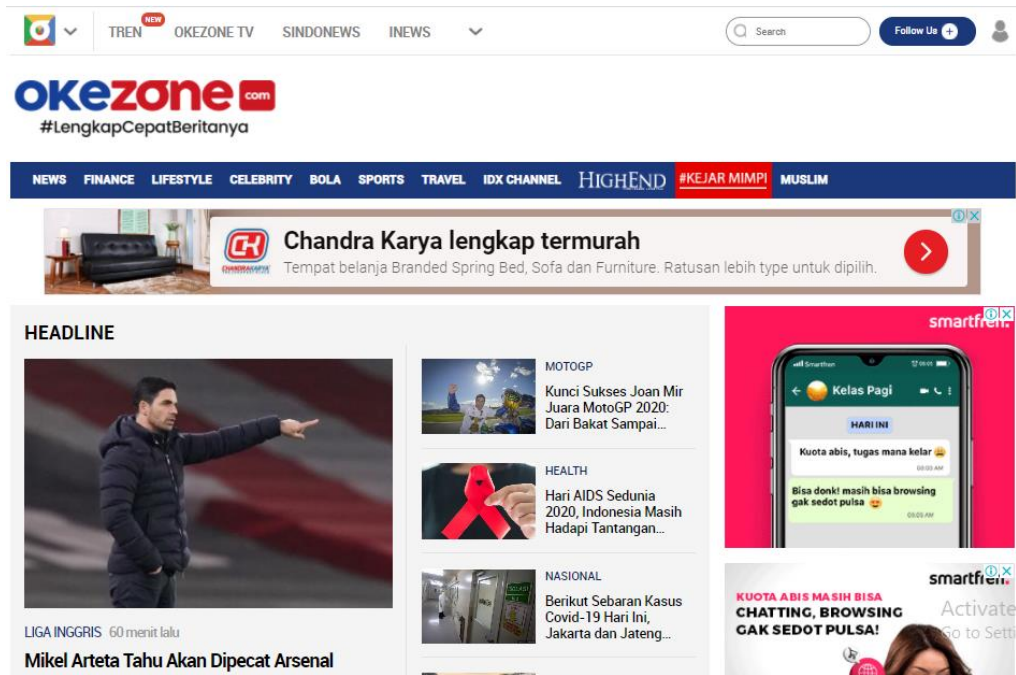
TREN NEW OKEZONE TV SINDONEWS INEWS

Search

Follow Us

okezone.com
#LengkapCepatBeritanya

NEWS FINANCE LIFESTYLE CELEBRITY BOLA SPORTS TRAVEL IDX CHANNEL HIGHEND #KEJAR MIMPI MUSLIM

Chandra Karya lengkap termurah
Tempat belanja Branded Spring Bed, Sofa dan Furniture. Ratusan lebih type untuk dipilih.

HEADLINE

LIGA INGGRIS 60 menit lalu
Mikel Arteta Tahu Akan Dipecat Arsenal

MOTOGP
Kunci Sukses Joan Mir Juara MotoGP 2020: Dari Bakat Sampai...

HEALTH
Hari AIDS Sedunia 2020, Indonesia Masih Hadapi Tantangan...

NASIONAL
Berikut Sebaran Kasus Covid-19 Hari Ini, Jakarta dan Jateng...

smartfren
Kelas Pagi
HARI INI
Kuota abis, tugas mana kelar
Bisa donk! masih bisa browsing gak sedot pulsa

smartfren
KUOTA ABIS MASIH BISA CHATTING, BROWSING GAK SEDOT PULSA!
Activate
Go to Setti